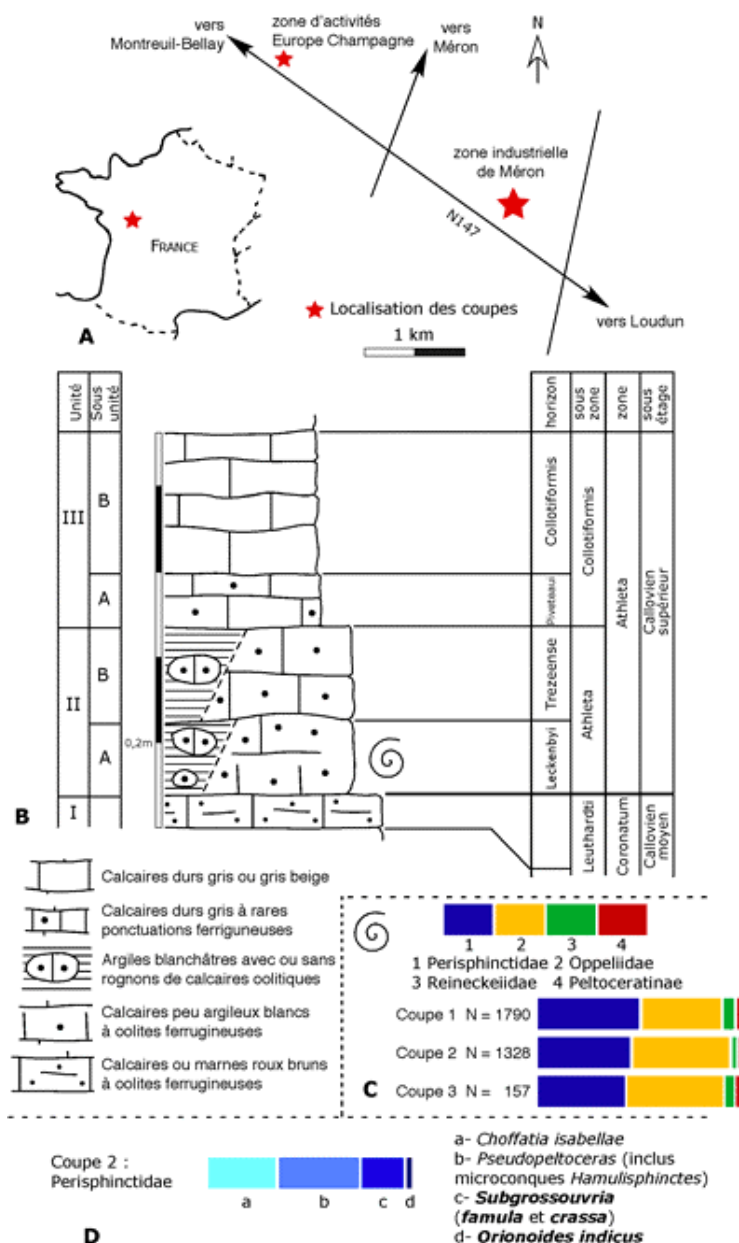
vers Montreuil-Bellay
zone d'activités Europe Champagne
vers Méron
N
zone industrielle de Méron
N147
FRANCE
Localisation des coupes
1 km
vers Loudun
A

| Unité | Sous unité |
|---|---|
| III | B |
| | A |
| II | B |
| | A |
| I | |

0,2m

| horizon | sous zone | zone | sous étage |
|---|---|---|---|
| Collotiformis | Collotiformis | Athleta | Callovien supérieur |
| Piveteaui | | | |
| Trezeense | Athleta | | |
| Leckenbyi | | | |
| | Leuthardti | Coronatum | Callovien moyen |

B

Calcaires durs gris ou gris beige
Calcaires durs gris à rares ponctuations ferrigineuses
Argiles blanchâtres avec ou sans rognons de calcaires oolitiques
Calcaires peu argileux blancs à oolites ferrugineuses
Calcaires ou marnes roux bruns à oolites ferrugineuses

1 2 3 4
1 Perisphinctidae 2 Oppeliidae
3 Reineckeiidae 4 Peltoceratinae
Coupe 1 N = 1790
Coupe 2 N = 1328
Coupe 3 N = 157
C

Coupe 2 : Perisphinctidae
a b c d
D
a- Choffatia isabellae
b- Pseudopeltoceras (inclus microconques Hamulisphinctes)
c- Subgrossouvria (famula et crassa)
d- Orionoides indicus